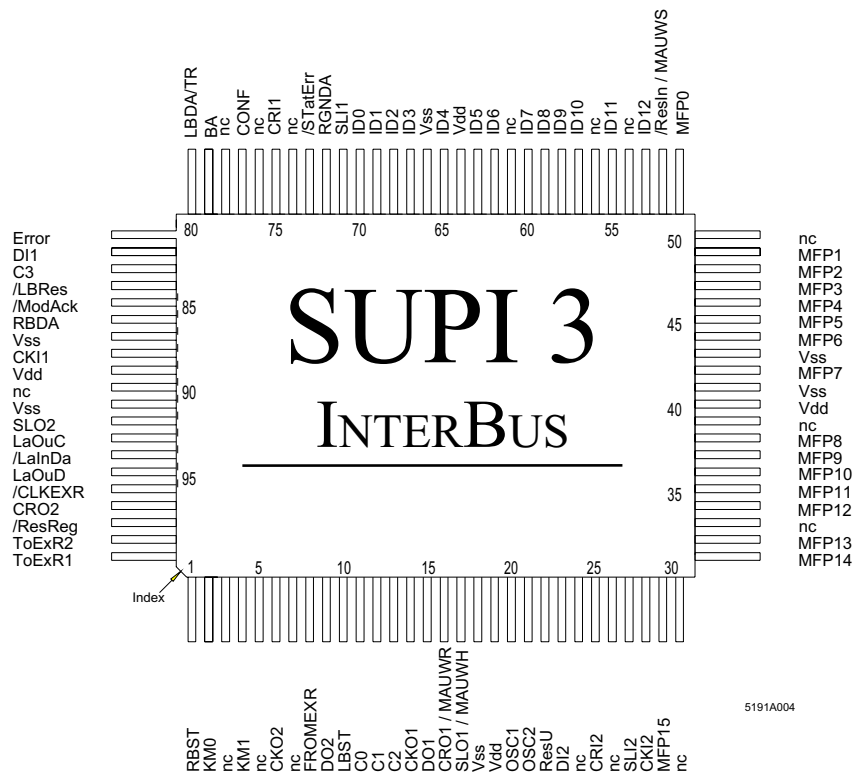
LBDA/TR
BA
nc
CONF
nc
CRI1
nc
/STatErr
RGNDA
SLI1
ID0
ID1
ID2
ID3
Vss
ID4
Vdd
ID5
ID6
nc
ID7
ID8
ID9
ID10
nc
ID11
nc
ID12
/ResIn / MAUWS
MFP0

80 75 70 65 60 55

Error
DI1
C3
/LBRes
/ModAck
RBDA
Vss
CKI1
Vdd
nc
Vss
SLO2
LaOuC
/LaInDa
LaOuD
/CLKEXR
CRO2
/ResReg
ToExR2
ToExR1

85
90
95

SUPI 3
INTERBUS

50
45
40
35
30

nc
MFP1
MFP2
MFP3
MFP4
MFP5
MFP6
Vss
MFP7
Vss
Vdd
nc
MFP8
MFP9
MFP10
MFP11
MFP12
nc
MFP13
MFP14

Index

1 5 10 15 20 25 30

RBST
KM0
nc
KM1
nc
CKO2
nc
FROMEXR
DO2
LBST
C0
C1
C2
CKO1
DO1
CRO1 / MAUWR
SLO1 / MAUWH
Vss
Vdd
OSC1
OSC2
ResU
DI2
nc
CRI2
nc
SLI2
CKI2
MFP15
nc

5191A004